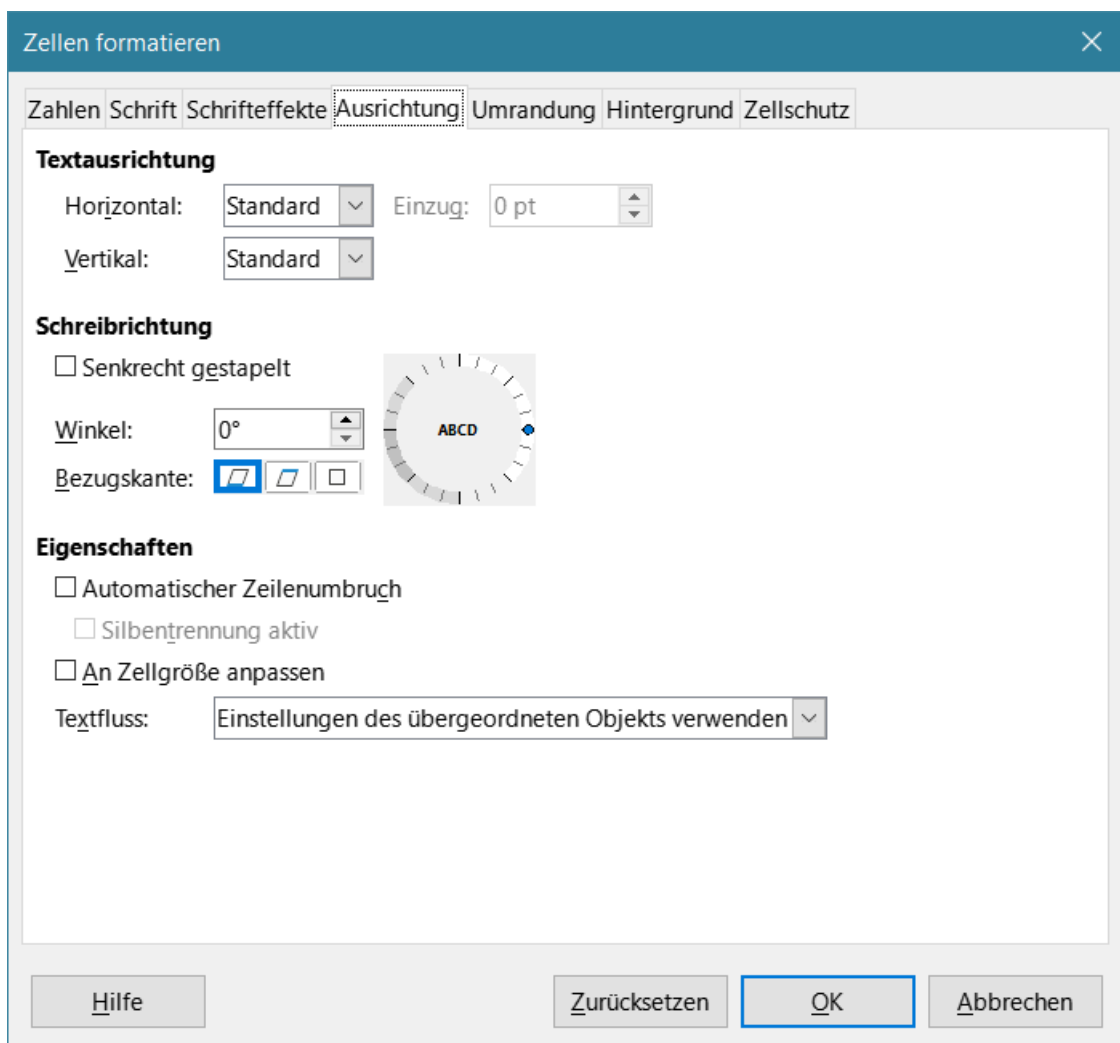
Zellen formatieren

Zahlen | Schrift | Schrifteffekte | Ausrichtung | Umrandung | Hintergrund | Zellschutz

Textausrichtung

Horizontal: Standard Einzug: 0 pt

Vertikal: Standard

Schreibrichtung

☐ Senkrecht gestapelt

Winkel: 0°

Bezugskante:

ABCD

Eigenschaften

☐ Automatischer Zeilenumbruch

☐ Silbentrennung aktiv

☐ An Zellgröße anpassen

Textfluss: Einstellungen des übergeordneten Objekts verwenden

Hilfe | Zurücksetzen | OK | Abbrechen